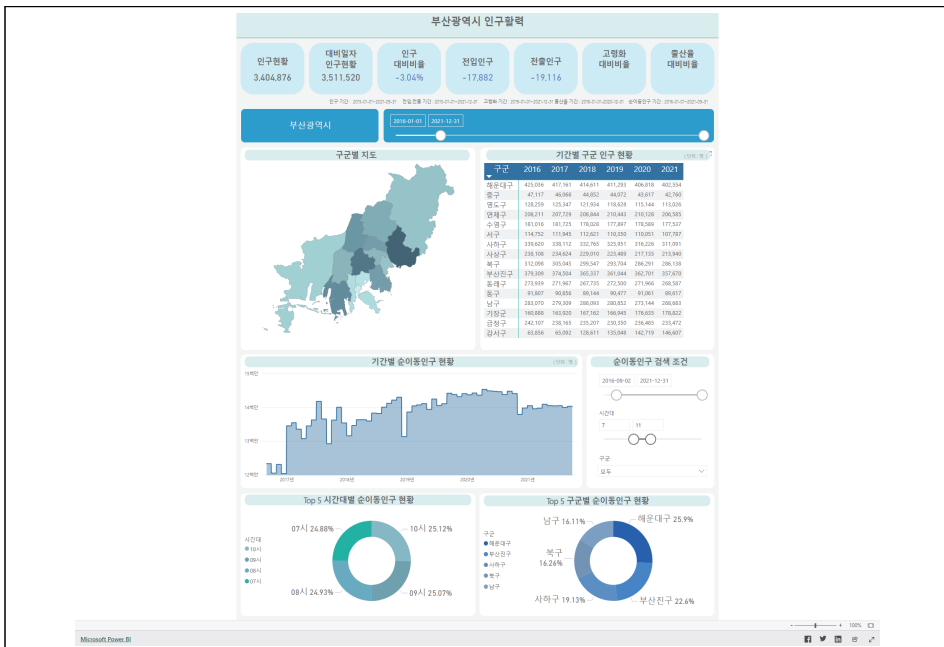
부산광역시 인구활력

인구현황
3,404,876

대비일자 인구현황
3,511,520

인구 대비비율
-3.04%

전입인구
-17,882

전출인구
-19,116

고령화 대비비율

출산율 대비비율

부산광역시

2016-01-01 2021-12-31

구군별 지도

기간별 구군 인구 현황

| 구군 | 2016 | 2017 | 2018 | 2019 | 2020 | 2021 |
|---|---|---|---|---|---|---|
| 해운대구 | 425,056 | 417,161 | 414,611 | 411,293 | 406,018 | 402,334 |
| 중구 | 47,117 | 46,966 | 44,852 | 44,072 | 43,617 | 42,760 |
| 영도구 | 128,259 | 125,347 | 121,934 | 118,628 | 115,144 | 113,026 |
| 연제구 | 208,211 | 207,729 | 208,844 | 210,443 | 210,128 | 206,585 |
| 수영구 | 181,016 | 181,725 | 178,028 | 177,897 | 178,589 | 177,537 |
| 서구 | 114,752 | 111,945 | 112,621 | 110,350 | 110,051 | 107,787 |
| 사하구 | 339,620 | 338,112 | 332,765 | 325,951 | 318,226 | 311,091 |
| 사상구 | 238,108 | 234,624 | 229,010 | 223,489 | 217,135 | 213,940 |
| 북구 | 312,096 | 305,045 | 299,547 | 293,704 | 286,291 | 286,138 |
| 부산진구 | 379,309 | 374,504 | 365,337 | 361,044 | 362,701 | 357,670 |
| 동래구 | 273,939 | 271,967 | 267,735 | 272,500 | 271,966 | 268,587 |
| 동구 | 91,607 | 90,858 | 89,144 | 90,477 | 91,061 | 88,617 |
| 남구 | 283,070 | 279,309 | 280,093 | 280,852 | 273,144 | 266,683 |
| 기장군 | 160,868 | 163,920 | 167,162 | 166,945 | 178,635 | 178,822 |
| 금정구 | 242,107 | 238,165 | 235,207 | 230,350 | 236,465 | 233,472 |
| 강서구 | 83,856 | 65,092 | 128,611 | 135,048 | 142,719 | 146,607 |

기간별 순이동인구 현황

순이동인구 검색 조건

2016-09-02 2021-12-31

시간대
7 11

구군
모두

Top 5 시간대별 순이동인구 현황

시간대
10시
09시
08시
07시

07시 24.88%
10시 25.12%
08시 24.93%
09시 25.07%

Top 5 구군별 순이동인구 현황

구군
해운대구
부산진구
사하구
북구
남구

남구 16.11%
해운대구 25.9%
북구 16.26%
사하구 19.13%
부산진구 22.6%

Microsoft Power BI
100%